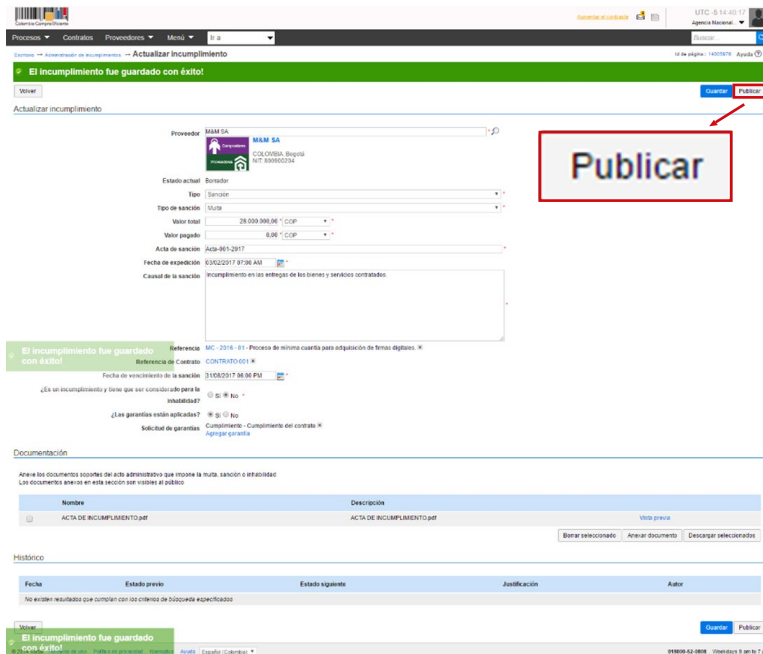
Colombia Compra Eficiente

Sugerir al contenido

UTC -5 14:40:17
Agencia Nacional...

Procesos ▾ Contratos Proveedores ▾ Menú ▾ Ir a

Buscar...

Escritorio → Administración de incumplimientos → Actualizar incumplimiento

Id de página: 14005978 Ayuda

El incumplimiento fue guardado con éxito!

Volver

Guardar Publicar

Actualizar incumplimiento

Publicar

Proveedor M&M SA
M&M SA
COLOMBIA, Bogotá
NIT: 890902234

Estado actual Borrador

Tipo Sanción

Tipo de sanción Multa

Valor total 28.000.000,00 COP

Valor pagado 0,00 COP

Acta de sanción Acta-001-2017

Fecha de expedición 03/02/2017 07:00 AM

Causal de la sanción Incumplimiento en las entregas de los bienes y servicios contratados

El incumplimiento fue guardado con éxito!

Referencia MC - 2016 - 01 - Proceso de mínima cuantía para adquisición de firmas digitales.

Referencia de Contrato CONTRATO-001

Fecha de vencimiento de la sanción 31/08/2017 06:00 PM

¿Es un incumplimiento y tiene que ser considerado para la inhabilidad? Si No

¿Las garantías están aplicadas? Si No

Solicitud de garantías Cumplimiento - Cumplimiento del contrato
Agregar garantía

Documentación

Anexe los documentos soportes del acta administrativo que impone la multa, sanción o inhabilidad
Los documentos anexos en esta sección son visibles al público

| | Nombre | Descripción | |
|---|---|---|---|
| | ACTA DE INCUMPLIMIENTO.pdf | ACTA DE INCUMPLIMIENTO.pdf | Vista previa |

Borrar seleccionado Anexar documento Descargar seleccionados

Histórico

| Fecha | Estado previo | Estado siguiente | Justificación | Autor |
|---|---|---|---|---|
| No existen resultados que cumplan con los criterios de búsqueda especificados | | | | |

Volver

Guardar Publicar

El incumplimiento fue guardado con éxito!

Política de privacidad Novedades Ayuda Español (Colombia)

018000-52-0808 Viernes/días 8 am to 7